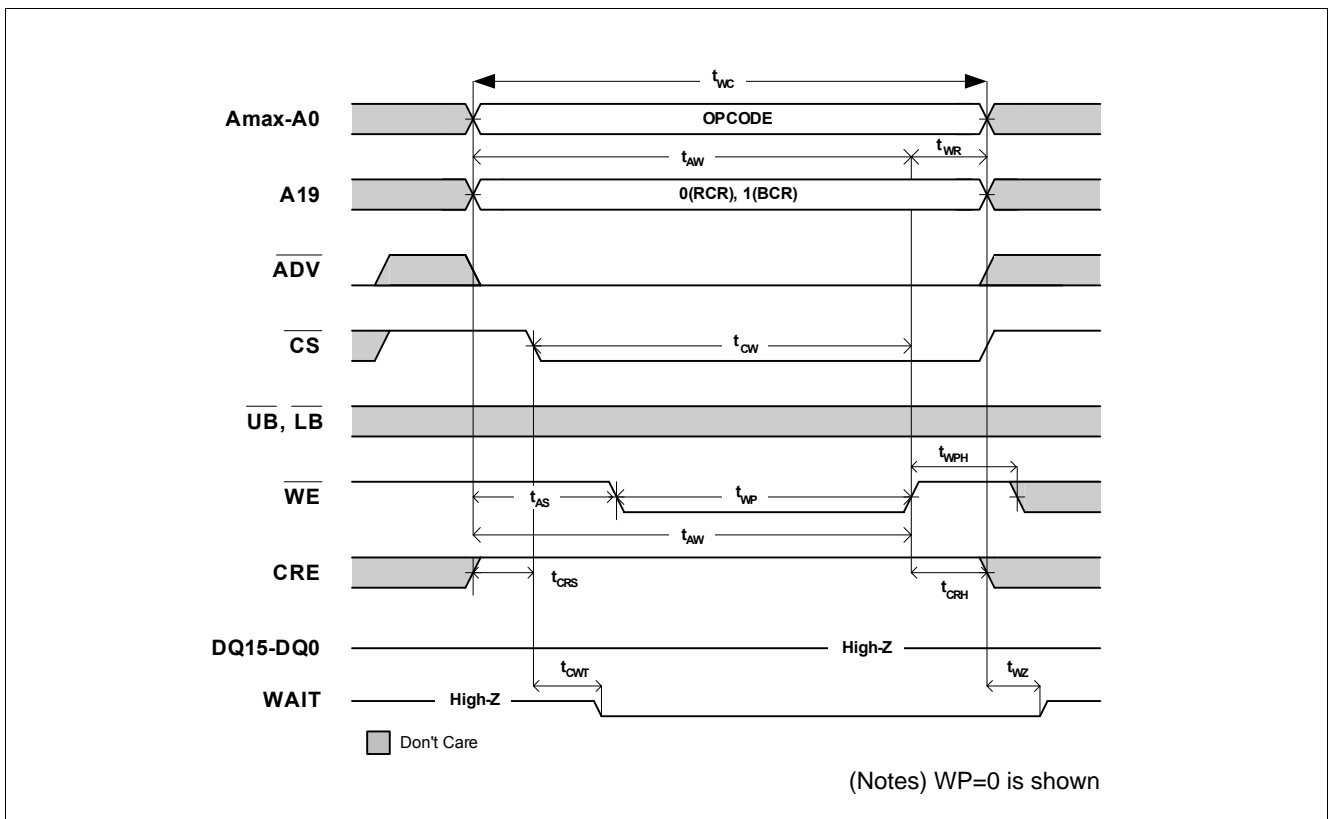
$t_{WC}$

Amax-A0

OPCODE

$t_{AW}$

$t_{WR}$

A19

0(RCR), 1(BCR)

$\overline{ADV}$

$\overline{CS}$

$t_{CW}$

$\overline{UB}$, $\overline{LB}$

$t_{WPH}$

$\overline{WE}$

$t_{AS}$

$t_{WP}$

$t_{AW}$

CRE

$t_{CRS}$

$t_{CRH}$

DQ15-DQ0

High-Z

$t_{CWT}$

$t_{WZ}$

WAIT

High-Z

Don't Care

(Notes) WP=0 is shown